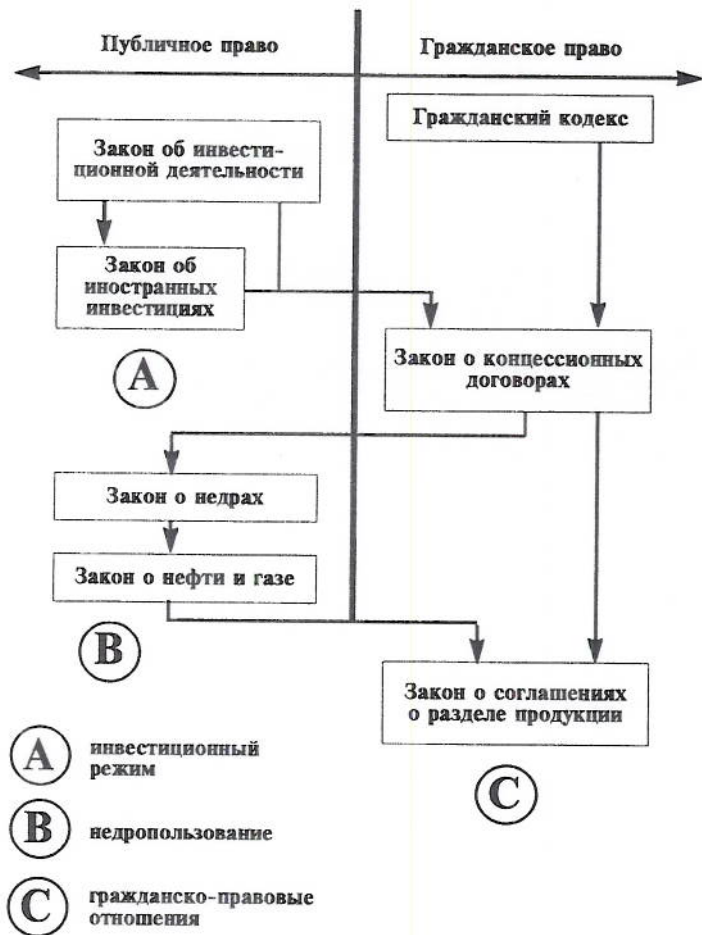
Публичное право

Гражданское право

Закон об инвестиционной деятельности

Гражданский кодекс

Закон об иностранных инвестициях

A

Закон о концессионных договорах

Закон о недрах

Закон о нефти и газе

B

Закон о соглашениях о разделе продукции

C

A инвестиционный режим

B недропользование

C гражданско-правовые отношения